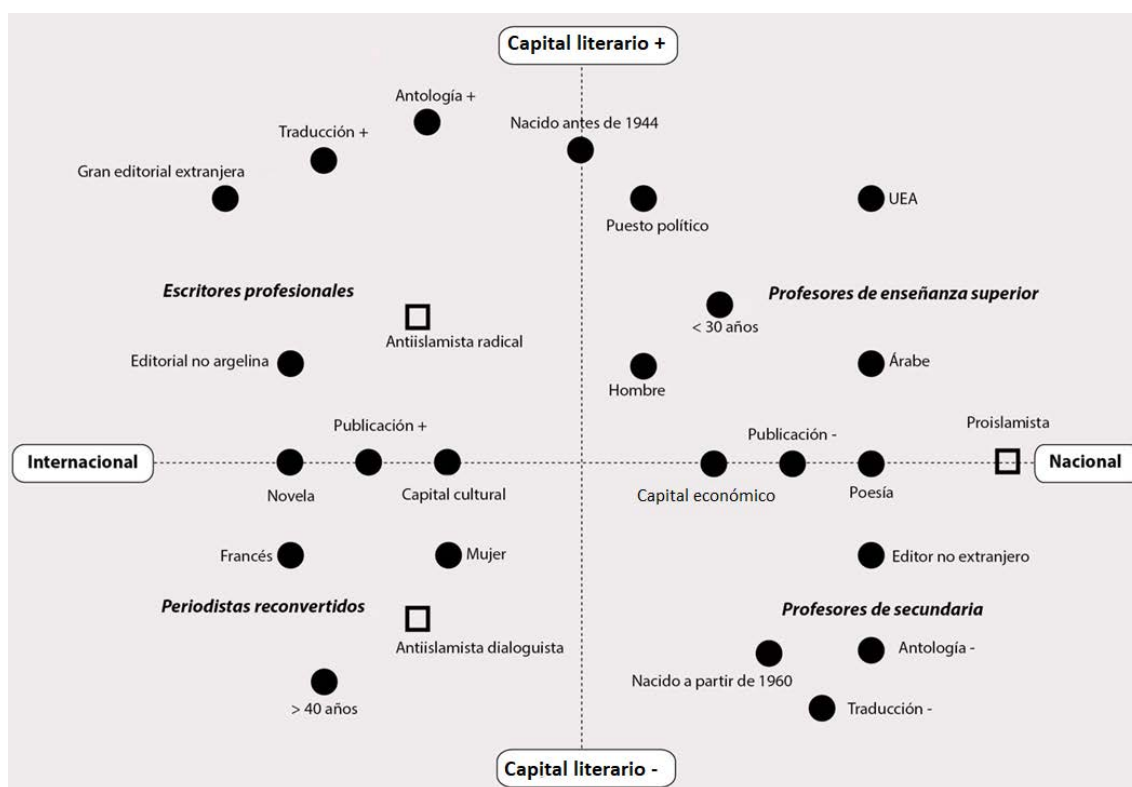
Capital literario +

Antología +

Traducción +

Nacido antes de 1944

Gran editorial extranjera

Puesto político

UEA

Escritores profesionales

Antiislamista radical

< 30 años

Profesores de enseñanza superior

Editorial no argelina

Hombre

Árabe

Publicación +

Publicación -

Proislamista

Internacional

Nacional

Novela

Capital cultural

Capital económico

Poesía

Francés

Mujer

Editor no extranjero

Periodistas reconvertidos

Antiislamista dialoguista

Profesores de secundaria

Antología -

Nacido a partir de 1960

> 40 años

Traducción -

Capital literario -